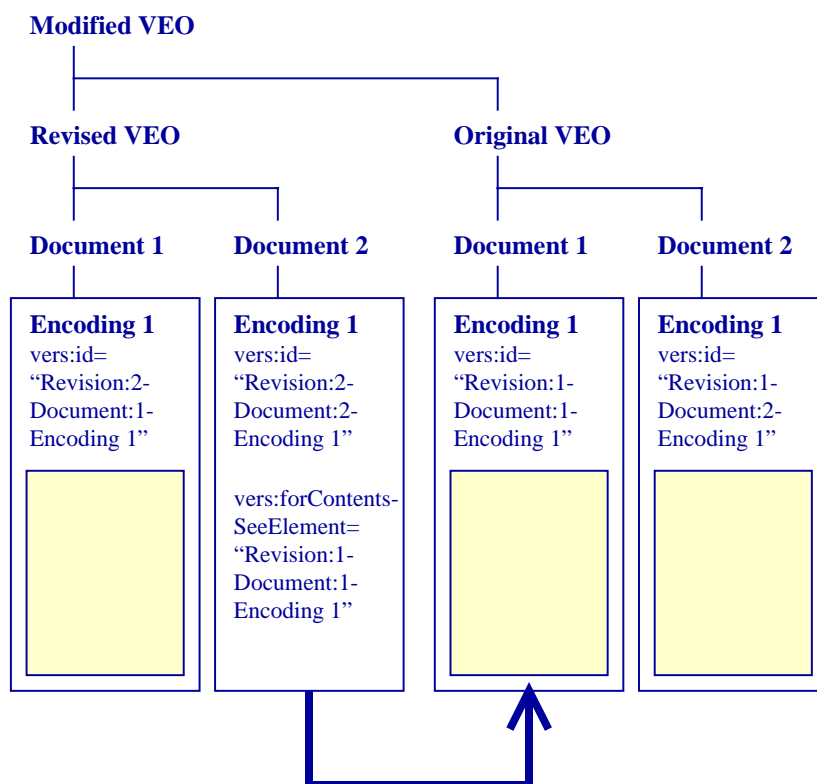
Modified VEO

Revised VEO

Original VEO

Document 1

Document 2

Document 1

Document 2

Encoding 1
vers:id= “Revision:2-Document:1-Encoding 1”

Encoding 1
vers:id= “Revision:2-Document:2-Encoding 1”

vers:forContents-SeeElement= “Revision:1-Document:1-Encoding 1”

Encoding 1
vers:id= “Revision:1-Document:1-Encoding 1”

Encoding 1
vers:id= “Revision:1-Document:2-Encoding 1”